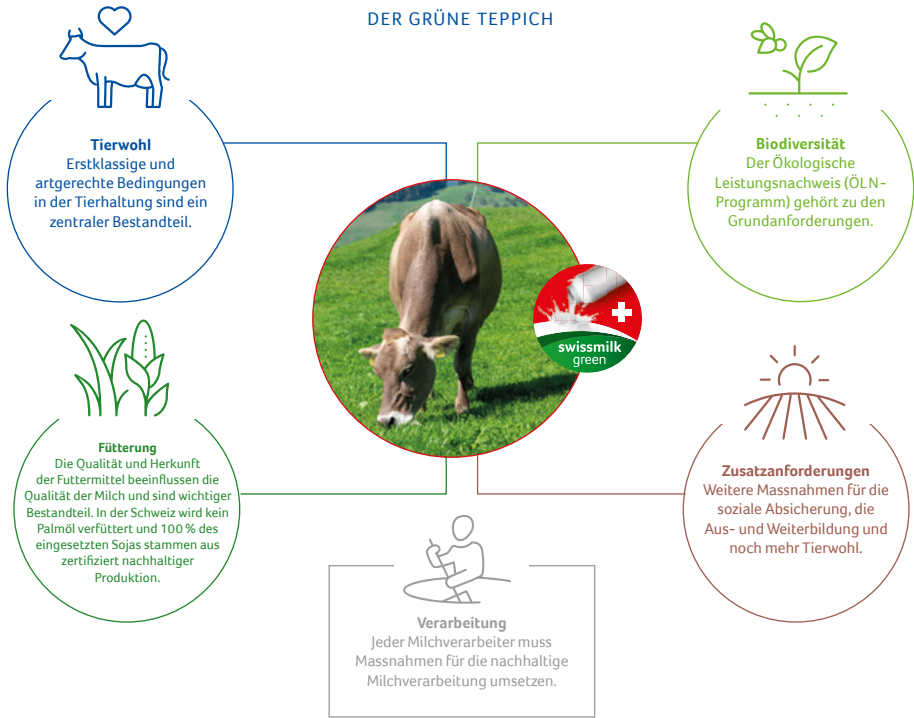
DER GRÜNE TEPPICH

Tierwohl
Erstklassige und artgerechte Bedingungen in der Tierhaltung sind ein zentraler Bestandteil.

Biodiversität
Der Ökologische Leistungsnachweis (ÖLN-Programm) gehört zu den Grundanforderungen.

swissmilk green

Fütterung
Die Qualität und Herkunft der Futtermittel beeinflussen die Qualität der Milch und sind wichtiger Bestandteil. In der Schweiz wird kein Palmöl verfüttert und 100 % des eingesetzten Sojas stammen aus zertifiziert nachhaltiger Produktion.

Zusatzanforderungen
Weitere Massnahmen für die soziale Absicherung, die Aus- und Weiterbildung und noch mehr Tierwohl.

Verarbeitung
Jeder Milchverarbeiter muss Massnahmen für die nachhaltige Milchverarbeitung umsetzen.